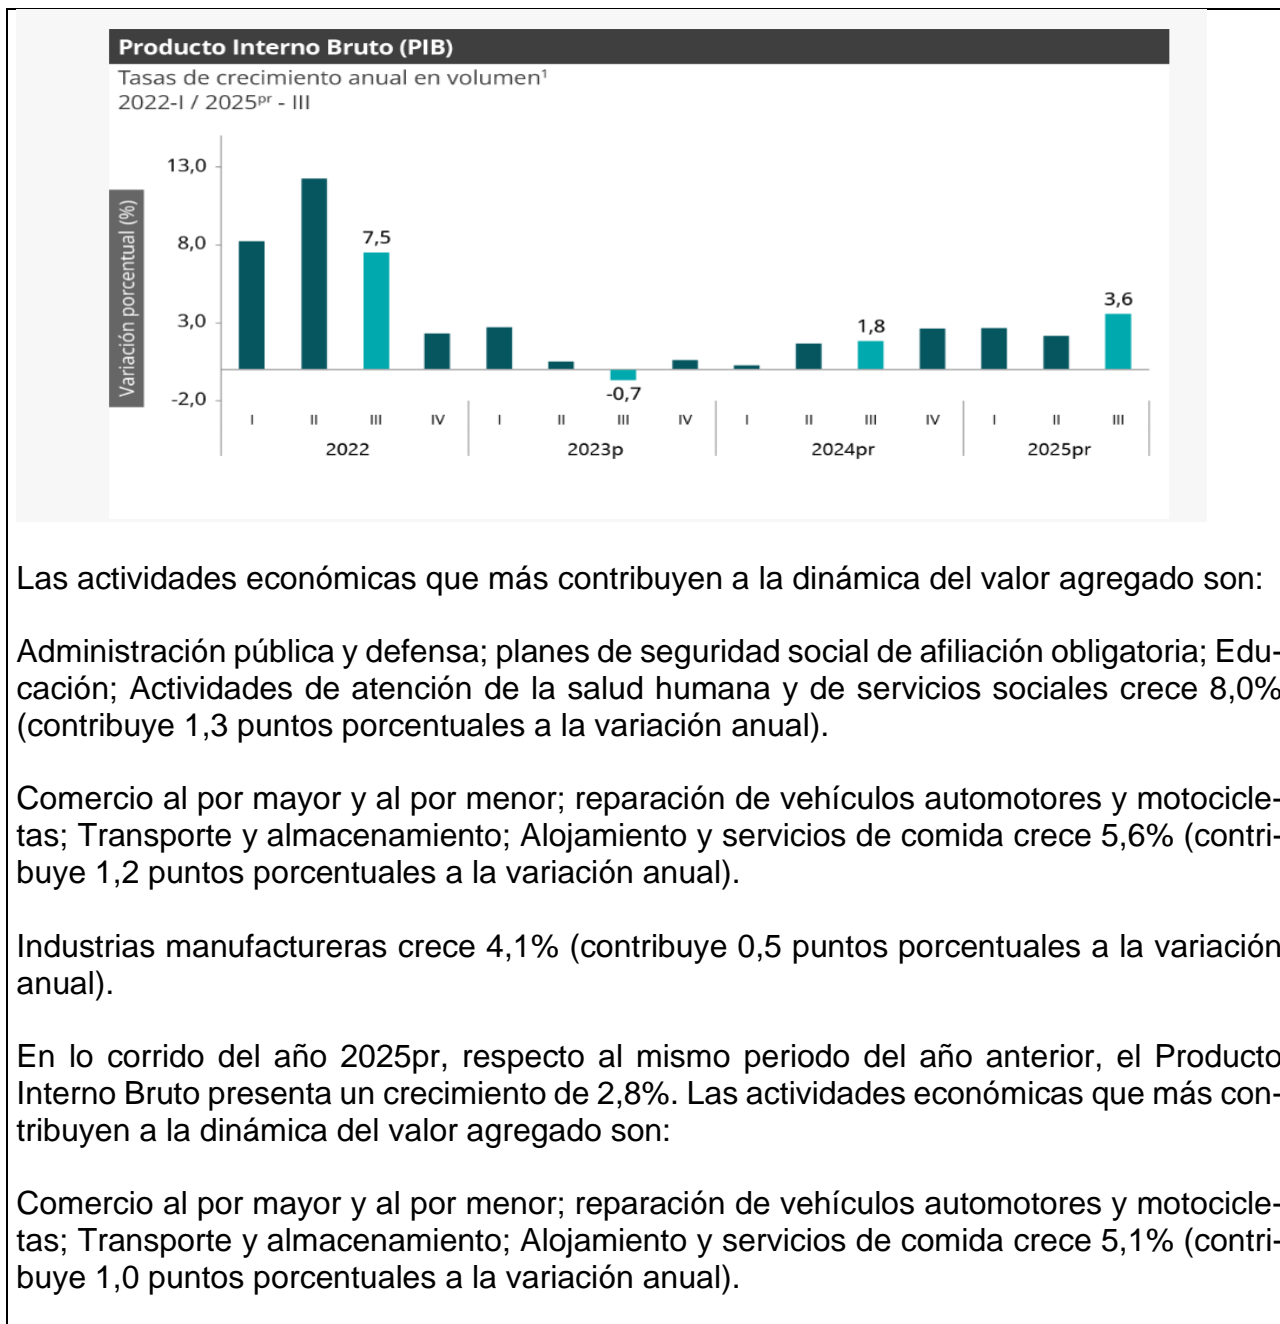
Producto Interno Bruto (PIB)
Tasas de crecimiento anual en volumen¹
2022-I / 2025$^{pr}$ - III

13,0
8,0
3,0
-2,0
Variación porcentual (%)

7,5
-0,7
1,8
3,6

I II III IV
2022
I II III IV
2023p
I II III IV
2024pr
I II III
2025pr

Las actividades económicas que más contribuyen a la dinámica del valor agregado son:

Administración pública y defensa; planes de seguridad social de afiliación obligatoria; Educación; Actividades de atención de la salud humana y de servicios sociales crece 8,0% (contribuye 1,3 puntos porcentuales a la variación anual).

Comercio al por mayor y al por menor; reparación de vehículos automotores y motocicletas; Transporte y almacenamiento; Alojamiento y servicios de comida crece 5,6% (contribuye 1,2 puntos porcentuales a la variación anual).

Industrias manufactureras crece 4,1% (contribuye 0,5 puntos porcentuales a la variación anual).

En lo corrido del año 2025pr, respecto al mismo periodo del año anterior, el Producto Interno Bruto presenta un crecimiento de 2,8%. Las actividades económicas que más contribuyen a la dinámica del valor agregado son:

Comercio al por mayor y al por menor; reparación de vehículos automotores y motocicletas; Transporte y almacenamiento; Alojamiento y servicios de comida crece 5,1% (contribuye 1,0 puntos porcentuales a la variación anual).